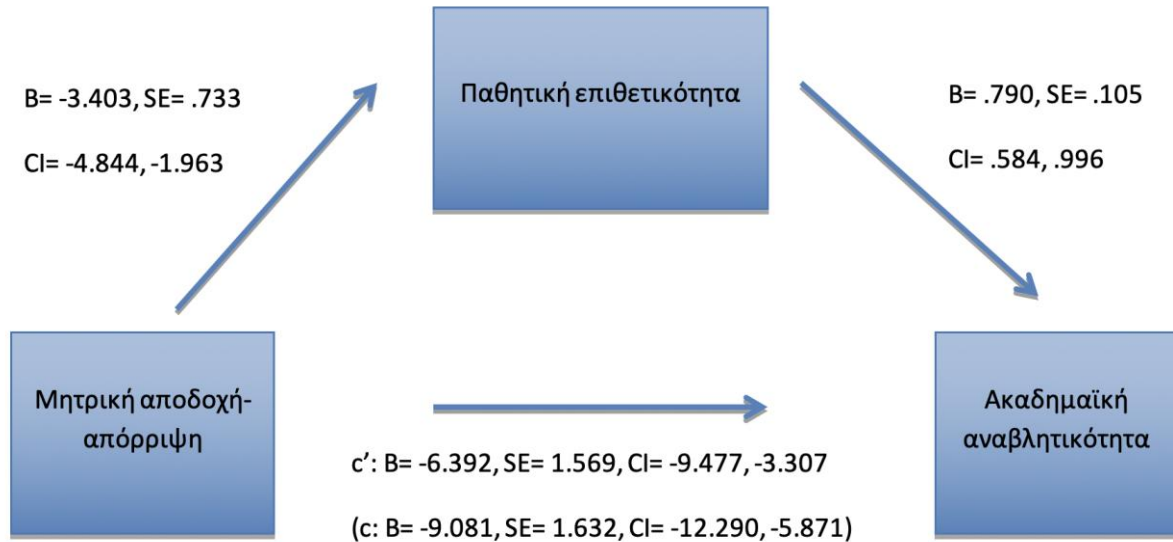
Παθητική επιθετικότητα

B= -3.403, SE= .733

CI= -4.844, -1.963

B= .790, SE= .105

CI= .584, .996

Μητρική αποδοχή-απόρριψη

Ακαδημαϊκή αναβλητικότητα

c’: B= -6.392, SE= 1.569, CI= -9.477, -3.307

(c: B= -9.081, SE= 1.632, CI= -12.290, -5.871)